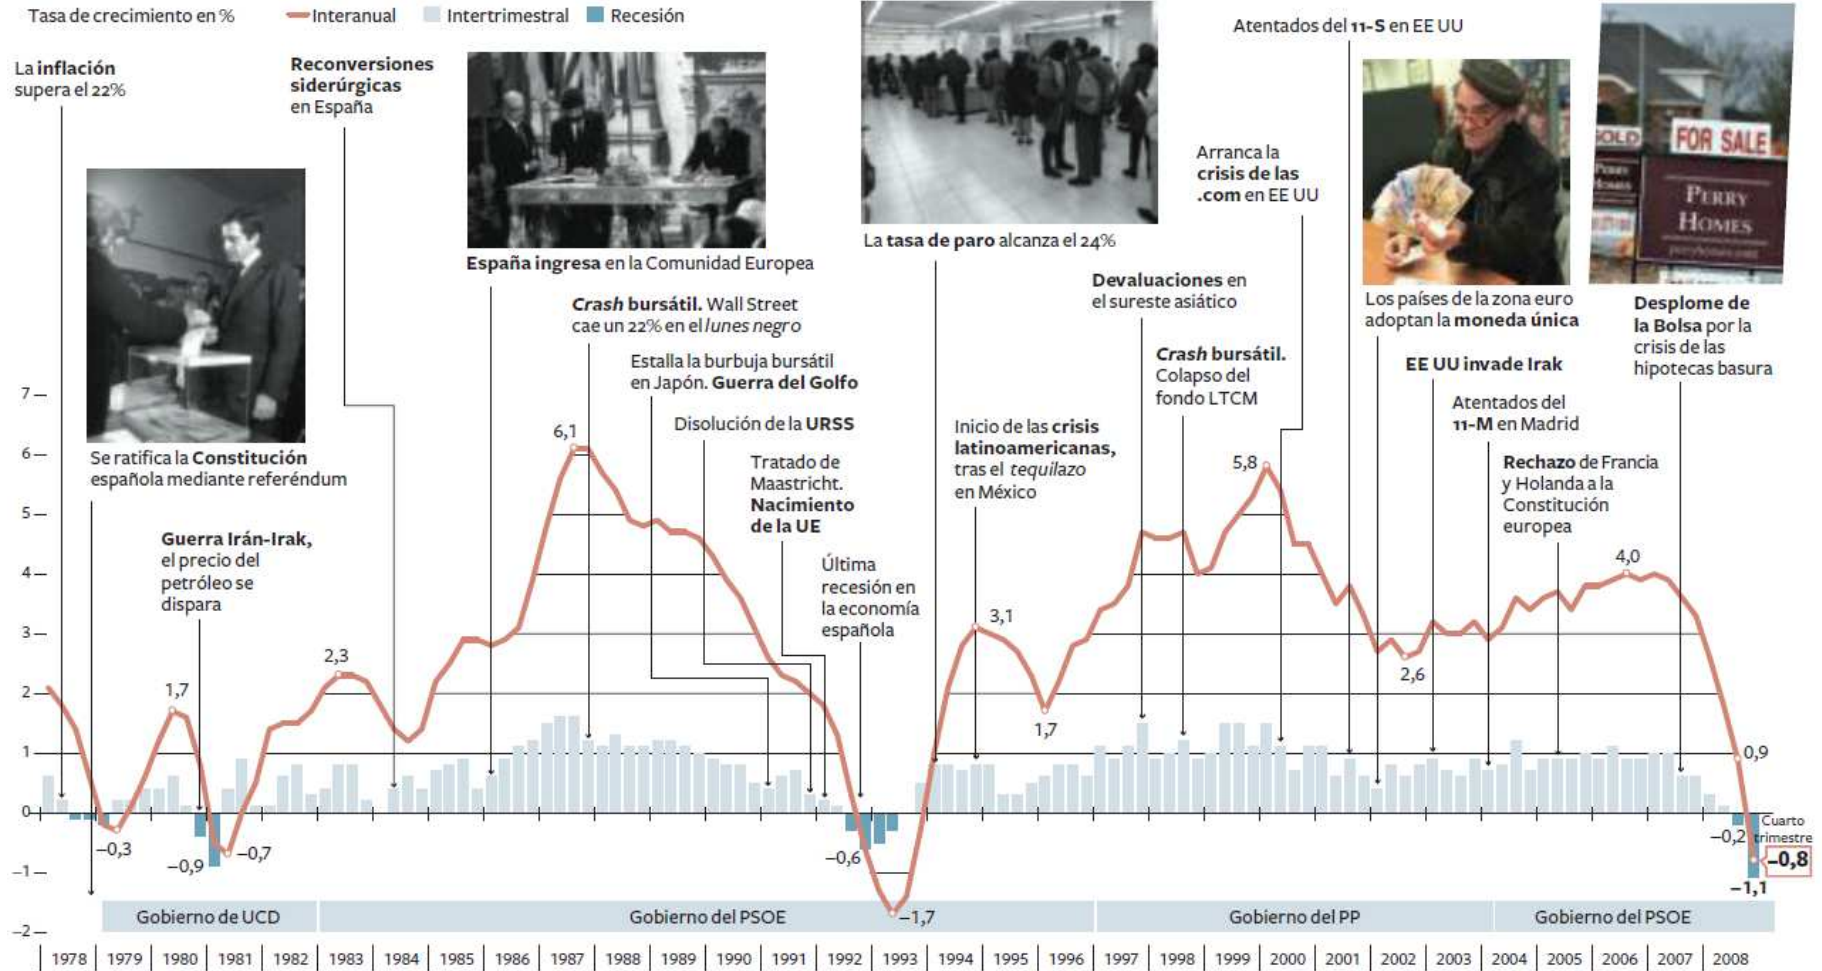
Tasa de crecimiento en %   Interanual   Intertrimestral   Recesión

La inflación supera el 22%

Reconversiones siderúrgicas en España

España ingresa en la Comunidad Europea

La tasa de paro alcanza el 24%

Atentados del 11-S en EE UU

Arranca la crisis de las .com en EE UU

Los países de la zona euro adoptan la moneda única

Desplome de la Bolsa por la crisis de las hipotecas basura

FOR SALE
SOLD
PERRY HOMES

Se ratifica la Constitución española mediante referéndum

Guerra Irán-Irak, el precio del petróleo se dispara

Crash bursátil. Wall Street cae un 22% en el lunes negro

Estalla la burbuja bursátil en Japón. Guerra del Golfo

Disolución de la URSS

Tratado de Maastricht. Nacimiento de la UE

Última recesión en la economía española

Inicio de las crisis latinoamericanas, tras el tequilazo en México

Devaluaciones en el sureste asiático

Crash bursátil. Colapso del fondo LTCM

EE UU invade Irak

Atentados del 11-M en Madrid

Rechazo de Francia y Holanda a la Constitución europea

7
6
5
4
3
2
1
0
-1
-2

6,1
5,8
4,0
3,1
2,3
1,7
1,7
2,6
0,9
-0,3
-0,9
-0,7
-0,6
-1,7
-0,2
-1,1
Cuarto trimestre
-0,8

Gobierno de UCD   Gobierno del PSOE   Gobierno del PP   Gobierno del PSOE

| 1978 | 1979 | 1980 | 1981 | 1982 | 1983 | 1984 | 1985 | 1986 | 1987 | 1988 | 1989 | 1990 | 1991 | 1992 | 1993 | 1994 | 1995 | 1996 | 1997 | 1998 | 1999 | 2000 | 2001 | 2002 | 2003 | 2004 | 2005 | 2006 | 2007 | 2008 |